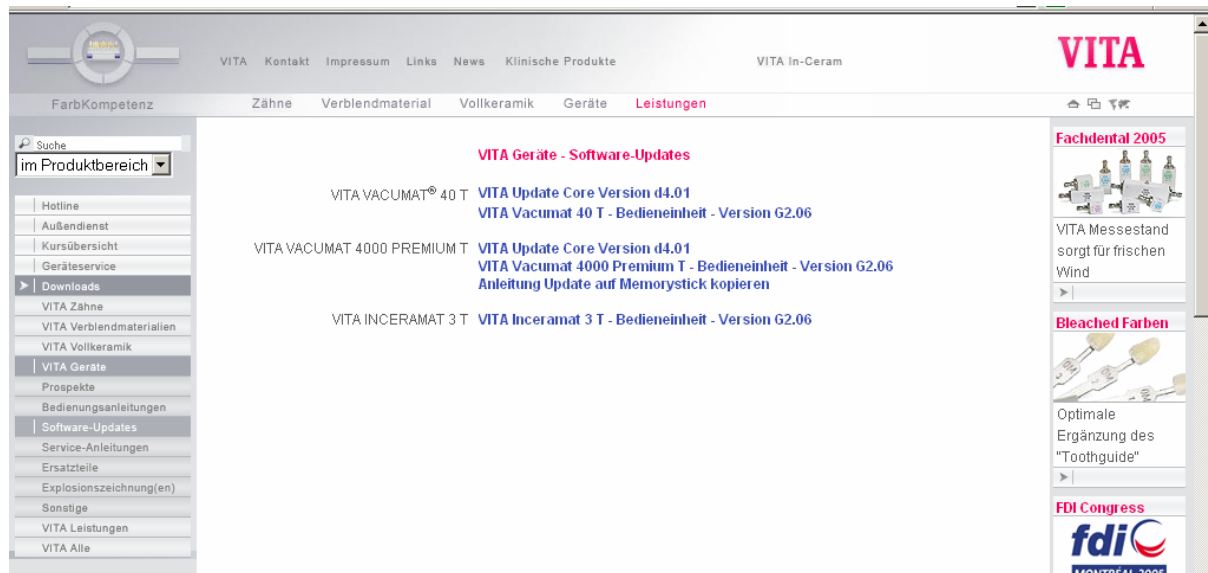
VITA Kontakt Impressum Links News Klinische Produkte VITA In-Ceram

VITA

FarbKompetenz

Zähne Verblendmaterial Vollkeramik Geräte Leistungen

Suche

im Produktbereich

Hotline
Außendienst
Kursübersicht
Geräteservice
Downloads
VITA Zähne
VITA Verblendmaterialien
VITA Vollkeramik
VITA Geräte
Prospekte
Bedienungsanleitungen
Software-Updates
Service-Anleitungen
Ersatzteile
Explosionszeichnung(en)
Sonstige
VITA Leistungen
VITA Alle

VITA Geräte - Software-Updates

VITA VACUMAT® 40 T VITA Update Core Version d4.01
VITA Vacumat 40 T - Bedieneinheit - Version G2.06

VITA VACUMAT 4000 PREMIUM T VITA Update Core Version d4.01
VITA Vacumat 4000 Premium T - Bedieneinheit - Version G2.06
Anleitung Update auf Memorystick kopieren

VITA INCERAMAT 3 T VITA Inceramat 3 T - Bedieneinheit - Version G2.06

Fachdental 2005

VITA Messestand sorgt für frischen Wind

Bleached Farben

Optimale Ergänzung des "Toothguide"

FDI Congress

fdi

MONTRÉAL 2005